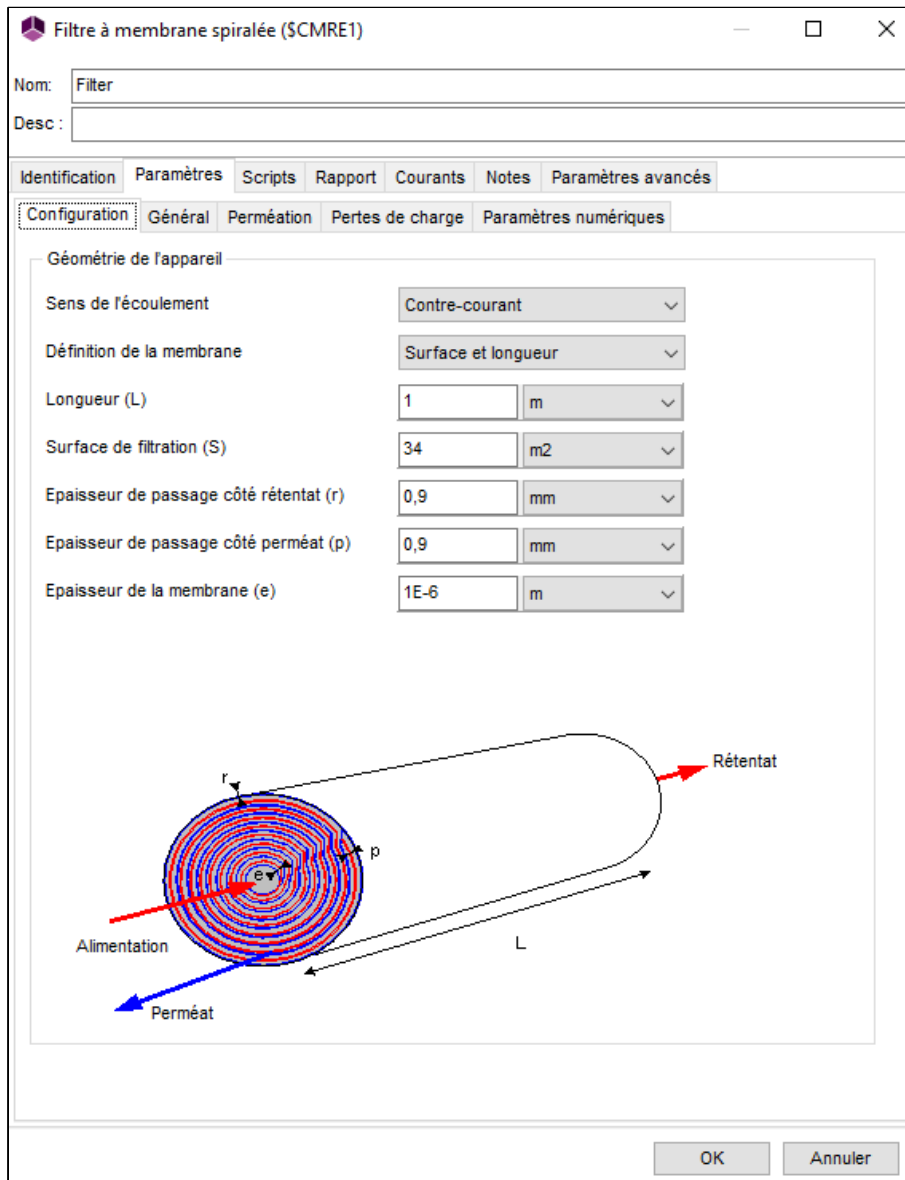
Filtre à membrane spiralée ($CMRE1)

Nom: Filter

Desc :

Identification | Paramètres | Scripts | Rapport | Courants | Notes | Paramètres avancés

Configuration | Général | Perméation | Pertes de charge | Paramètres numériques

Géométrie de l'appareil

Sens de l'écoulement: Contre-courant

Définition de la membrane: Surface et longueur

Longueur (L): 1 m

Surface de filtration (S): 34 m2

Epaisseur de passage côté rétentat (r): 0,9 mm

Epaisseur de passage côté perméat (p): 0,9 mm

Epaisseur de la membrane (e): 1E-6 m

r

Rétentat

p

e

Alimentation

L

Perméat

OK

Annuler